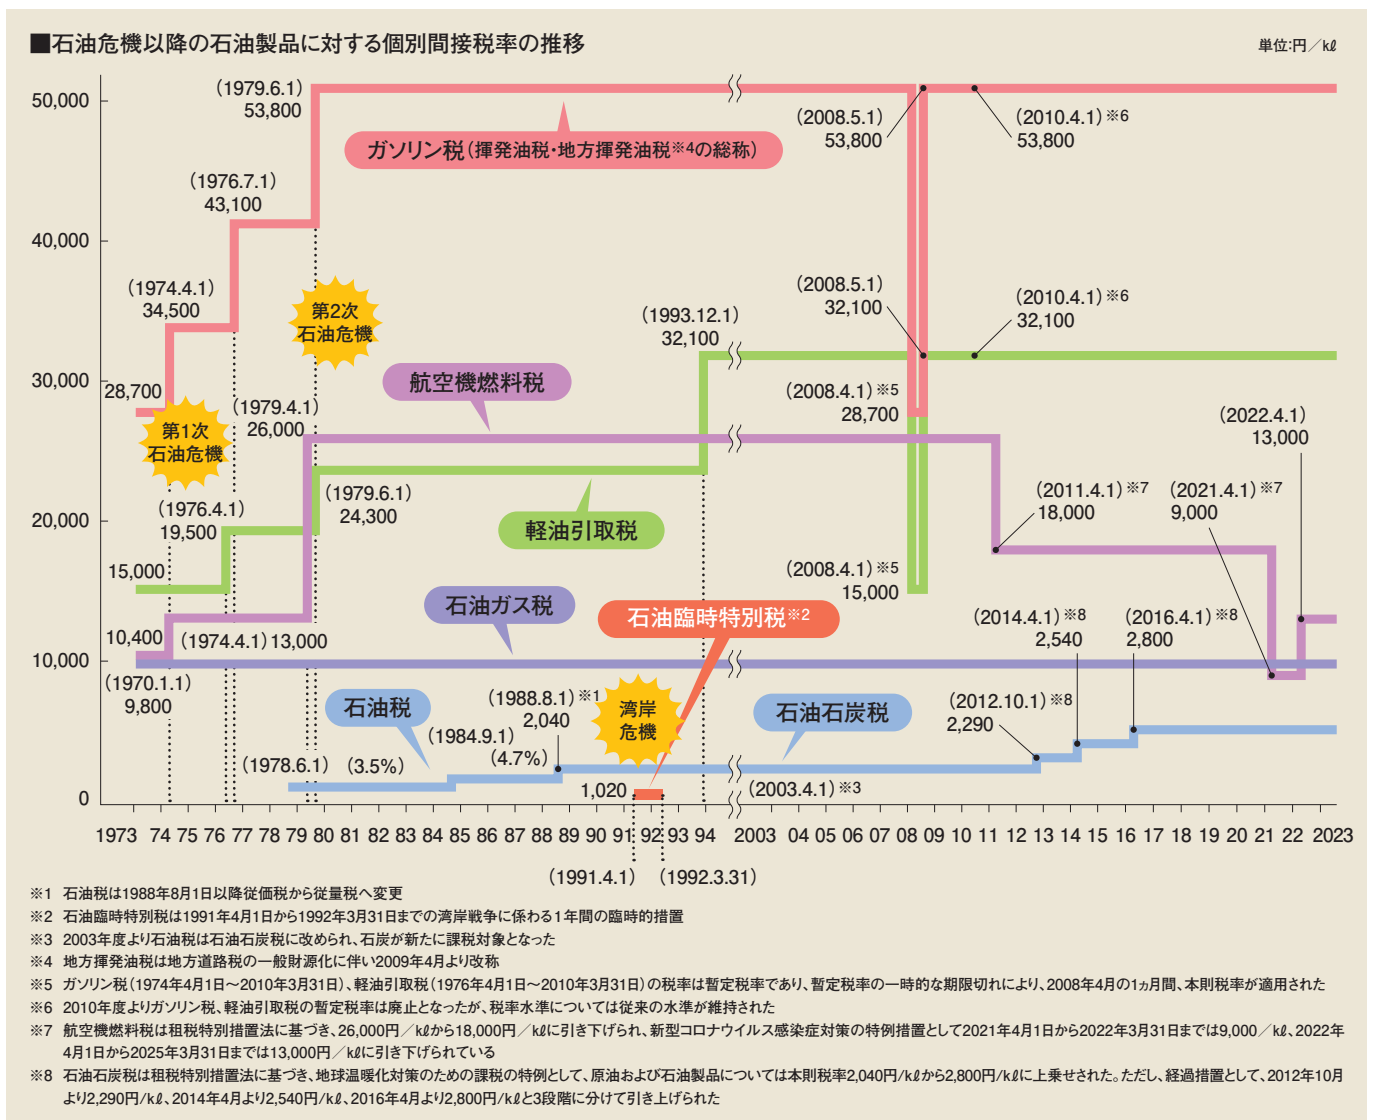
■石油危機以降の石油製品に対する個別間接税率の推移

単位:円/kℓ

50,000
40,000
30,000
20,000
10,000
0

(1979.6.1)
53,800

ガソリン税(揮発油税・地方揮発油税※4の総称)

(2008.5.1)
53,800

(2010.4.1)※6
53,800

(1976.7.1)
43,100

(1974.4.1)
34,500

第2次
石油危機

(2008.5.1)
32,100

(2010.4.1)※6
32,100

(1993.12.1)
32,100

28,700

航空機燃料税

(2008.4.1)※5
28,700

第1次
石油危機

(1979.4.1)
26,000

(2022.4.1)
13,000

(1979.6.1)
24,300

(2011.4.1)※7
18,000

(2021.4.1)※7
9,000

(1976.4.1)
19,500

軽油引取税

15,000

(2008.4.1)※5
15,000

石油ガス税

石油臨時特別税※2

(2014.4.1)※8
2,540

(2016.4.1)※8
2,800

10,400

(1974.4.1)13,000

(1970.1.1)
9,800

石油税

(1988.8.1)※1
2,040

湾岸
危機

石油石炭税

(2012.10.1)※8
2,290

(1984.9.1)

(4.7%)

(1978.6.1)

(3.5%)

1,020

(2003.4.1)※3

1973 74 75 76 77 78 79 80 81 82 83 84 85 86 87 88 89 90 91 92 93 94 2003 04 05 06 07 08 09 10 11 12 13 14 15 16 17 18 19 20 21 22 2023

(1991.4.1)
(1992.3.31)

※1 石油税は1988年8月1日以降従価税から従量税へ変更
※2 石油臨時特別税は1991年4月1日から1992年3月31日までの湾岸戦争に係わる1年間の臨時的措置
※3 2003年度より石油税は石油石炭税に改められ、石炭が新たに課税対象となった
※4 地方揮発油税は地方道路税の一般財源化に伴い2009年4月より改称
※5 ガソリン税(1974年4月1日~2010年3月31日)、軽油引取税(1976年4月1日~2010年3月31日)の税率は暫定税率であり、暫定税率の一時的な期限切れにより、2008年4月の1ヵ月間、本則税率が適用された
※6 2010年度よりガソリン税、軽油引取税の暫定税率は廃止となったが、税率水準については従来の水準が維持された
※7 航空機燃料税は租税特別措置法に基づき、26,000円/kℓから18,000円/kℓに引き下げられ、新型コロナウイルス感染症対策の特例措置として2021年4月1日から2022年3月31日までは9,000/kℓ、2022年4月1日から2025年3月31日までは13,000円/kℓに引き下げられている
※8 石油石炭税は租税特別措置法に基づき、地球温暖化対策のための課税の特例として、原油および石油製品については本則税率2,040円/kℓから2,800円/kℓに上乗せされた。ただし、経過措置として、2012年10月より2,290円/kℓ、2014年4月より2,540円/kℓ、2016年4月より2,800円/kℓと3段階に分けて引き上げられた